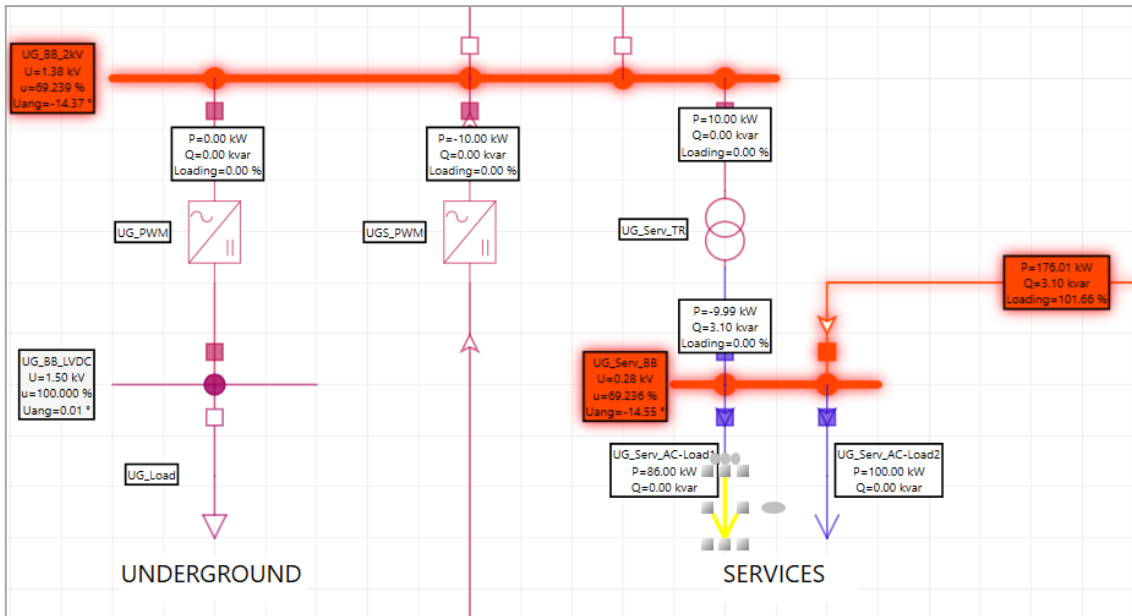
UG_BB_2kV
U=1.38 kV
u=69.239 %
Uang=-14.37 °

P=0.00 kW
Q=0.00 kvar
Loading=0.00 %

P=-10.00 kW
Q=0.00 kvar
Loading=0.00 %

P=10.00 kW
Q=0.00 kvar
Loading=0.00 %

UG_PWM

UGS_PWM

UG_Serv_TR

P=176.01 kW
Q=3.10 kvar
Loading=101.66 %

P=-9.99 kW
Q=3.10 kvar
Loading=0.00 %

UG_BB_LVDC
U=1.50 kV
u=100.000 %
Uang=0.01 °

UG_Serv_BB
U=0.28 kV
u=69.236 %
Uang=-14.55 °

UG_Serv_AC-Load1
P=86.00 kW
Q=0.00 kvar

UG_Serv_AC-Load2
P=100.00 kW
Q=0.00 kvar

UG_Load

UNDERGROUND

SERVICES